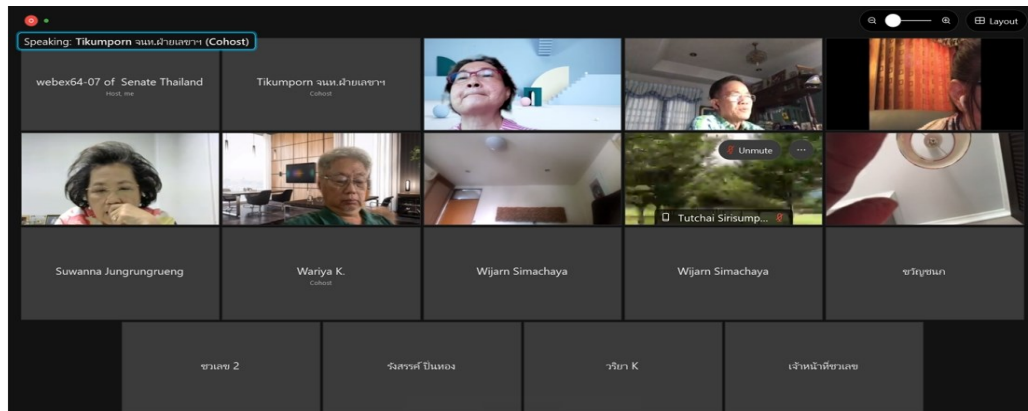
Speaking: Tikumporn จนท.ฝ่ายเลขาฯ (Cohost)

Layout

webex64-07 of Senate Thailand
Host, me

Tikumporn จนท.ฝ่ายเลขาฯ
Cohost

Unmute

Tutchai Sirisump...

Suwanna Jungrungrueng

Wariya K.
Cohost

Wijarn Simachaya

Wijarn Simachaya

ขวัญชนก

ชวลข 2

รังสรรค์ ปิ่นทอง

วริยา K

เจ้าหน้าที่ชวลช